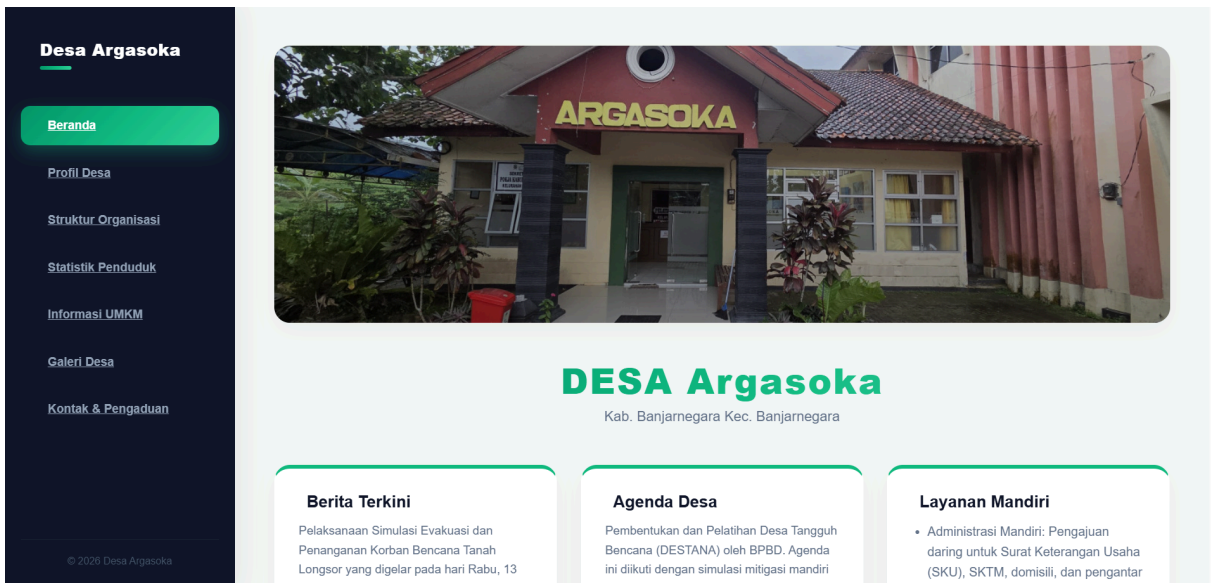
Desa Argasoka

Beranda

Profil Desa

Struktur Organisasi

Statistik Penduduk

Informasi UMKM

Galeri Desa

Kontak & Pengaduan

© 2026 Desa Argasoka

ARGASOKA

DESA Argasoka

Kab. Banjarnegara Kec. Banjarnegara

Berita Terkini

Pelaksanaan Simulasi Evakuasi dan Penanganan Korban Bencana Tanah Longsor yang digelar pada hari Rabu, 13

Agenda Desa

Pembentukan dan Pelatihan Desa Tangguh Bencana (DESTANA) oleh BPBD. Agenda ini diikuti dengan simulasi mitigasi mandiri

Layanan Mandiri

• Administrasi Mandiri: Pengajuan daring untuk Surat Keterangan Usaha (SKU), SKTM, domisili, dan pengantar